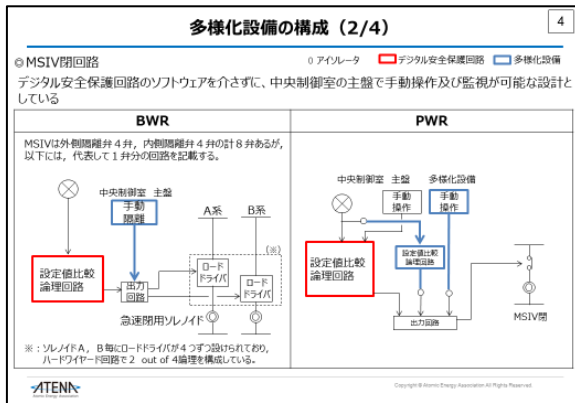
多様化設備の構成（2/4）

4

◎MSIV閉回路

0 アイソレータ　デジタル安全保護回路　多様化設備

デジタル安全保護回路のソフトウェアを介さずに、中央制御室の主盤で手動操作及び監視が可能な設計としている

| BWR | PWR |
|---|---|
| MSIVは外側隔離弁４弁，内側隔離弁４弁の計８弁あるが，以下には，代表して１弁分の回路を記載する。 | |

中央制御室　主盤

手動隔離

A系

B系

（※）

設定値比較論理回路

出力回路

ロードドライバ

ロードドライバ

急速閉用ソレノイド

※：ソレノイドA，B毎にロードドライバが４つずつ設けられており，ハードワイヤード回路で２ out of 4論理を構成している。

中央制御室　主盤

多様化設備

手動操作

手動操作

設定値比較論理回路

設定値比較論理回路

出力回路

MSIV閉

ATENA
Atomic Energy Association

Copyright © Atomic Energy Association All Rights Reserved.